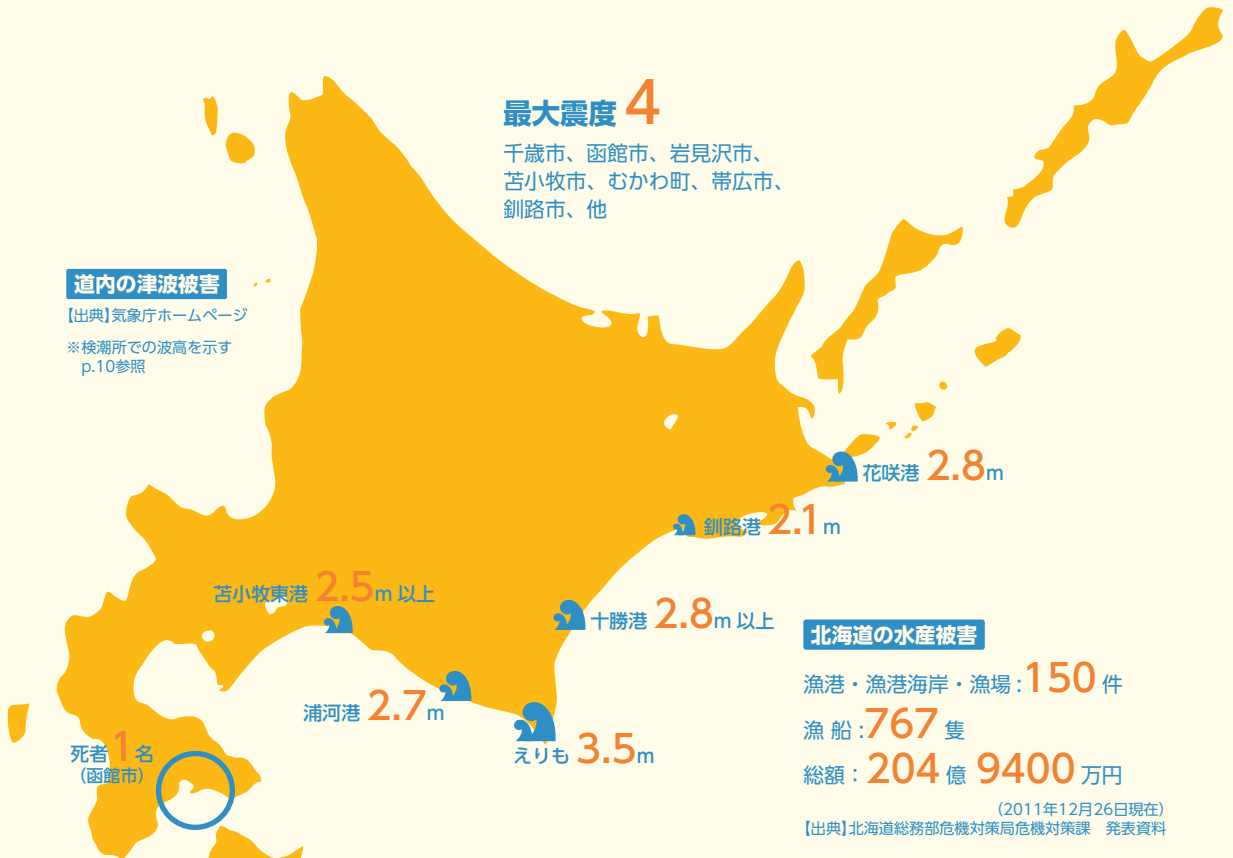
最大震度 4
千歳市、函館市、岩見沢市、苫小牧市、むかわ町、帯広市、釧路市、他

道内の津波被害
【出典】気象庁ホームページ
※検潮所での波高を示す p.10参照

花咲港 2.8m
釧路港 2.1m
苫小牧東港 2.5m 以上
十勝港 2.8m 以上
浦河港 2.7m
えりも 3.5m
死者 1名
（函館市）

北海道の水産被害
漁港・漁港海岸・漁場：150件
漁船：767隻
総額：204億 9400万円
（2011年12月26日現在）
【出典】北海道総務部危機対策局危機対策課 発表資料